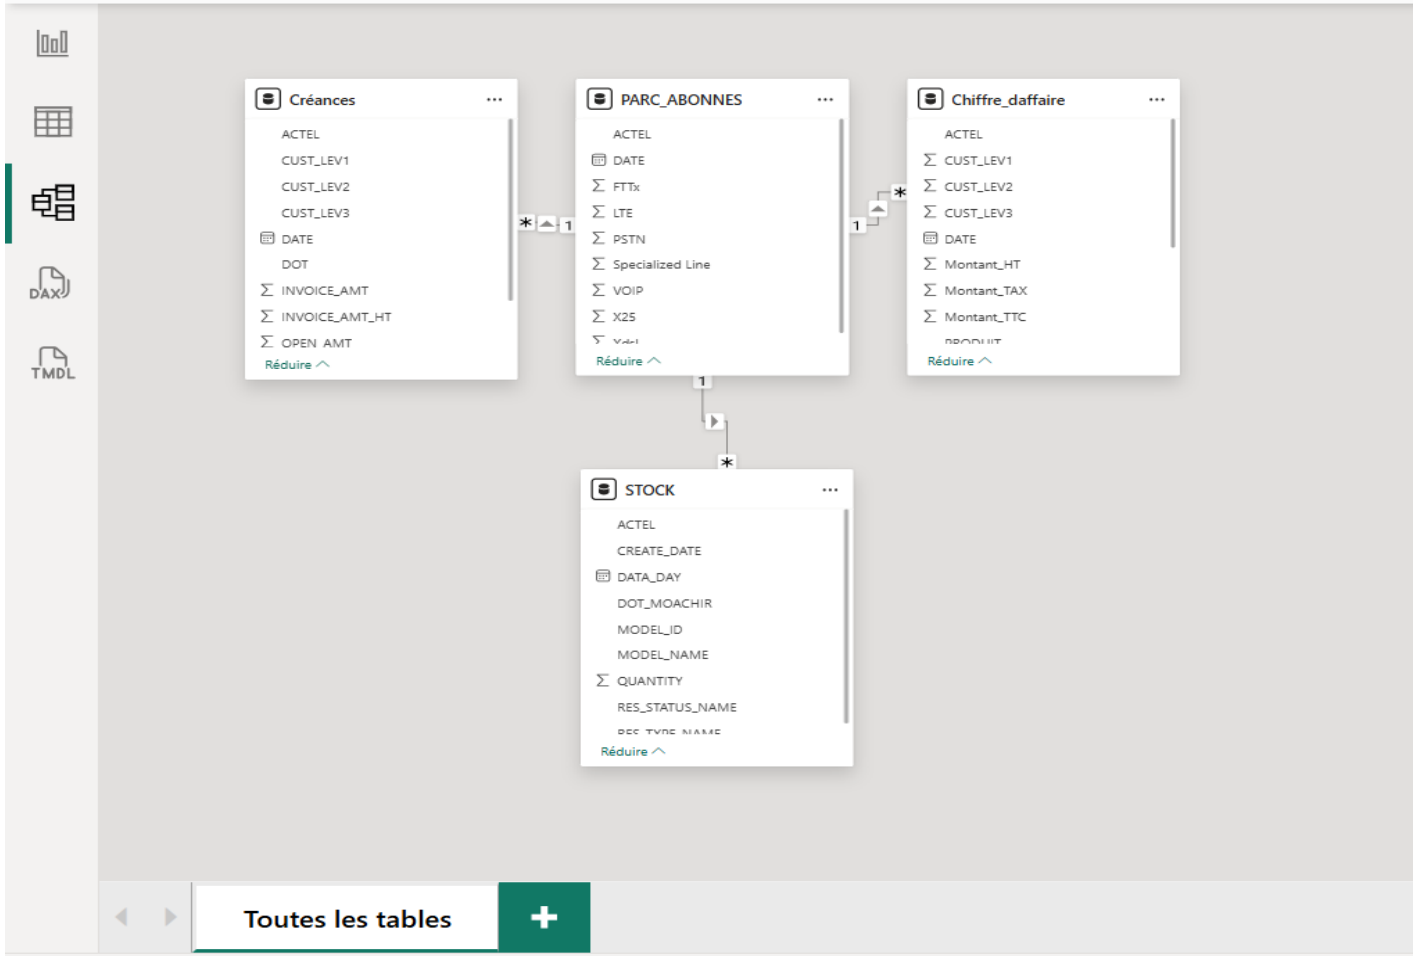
DAX
TMDL

Créances ...
ACTEL
CUST_LEV1
CUST_LEV2
CUST_LEV3
DATE
DOT
INVOICE_AMT
INVOICE_AMT_HT
OPEN_AMT
Réduire

PARC_ABONNES ...
ACTEL
DATE
FTTx
LTE
PSTN
Specialized Line
VOIP
X25
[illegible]
Réduire

Chiffre_daffaire ...
ACTEL
CUST_LEV1
CUST_LEV2
CUST_LEV3
DATE
Montant_HT
Montant_TAX
Montant_TTC
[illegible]
Réduire

* 1
1 *
1
*

STOCK ...
ACTEL
CREATE_DATE
DATA_DAY
DOT_MOACHIR
MODEL_ID
MODEL_NAME
QUANTITY
RES_STATUS_NAME
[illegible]
Réduire

Toutes les tables
+